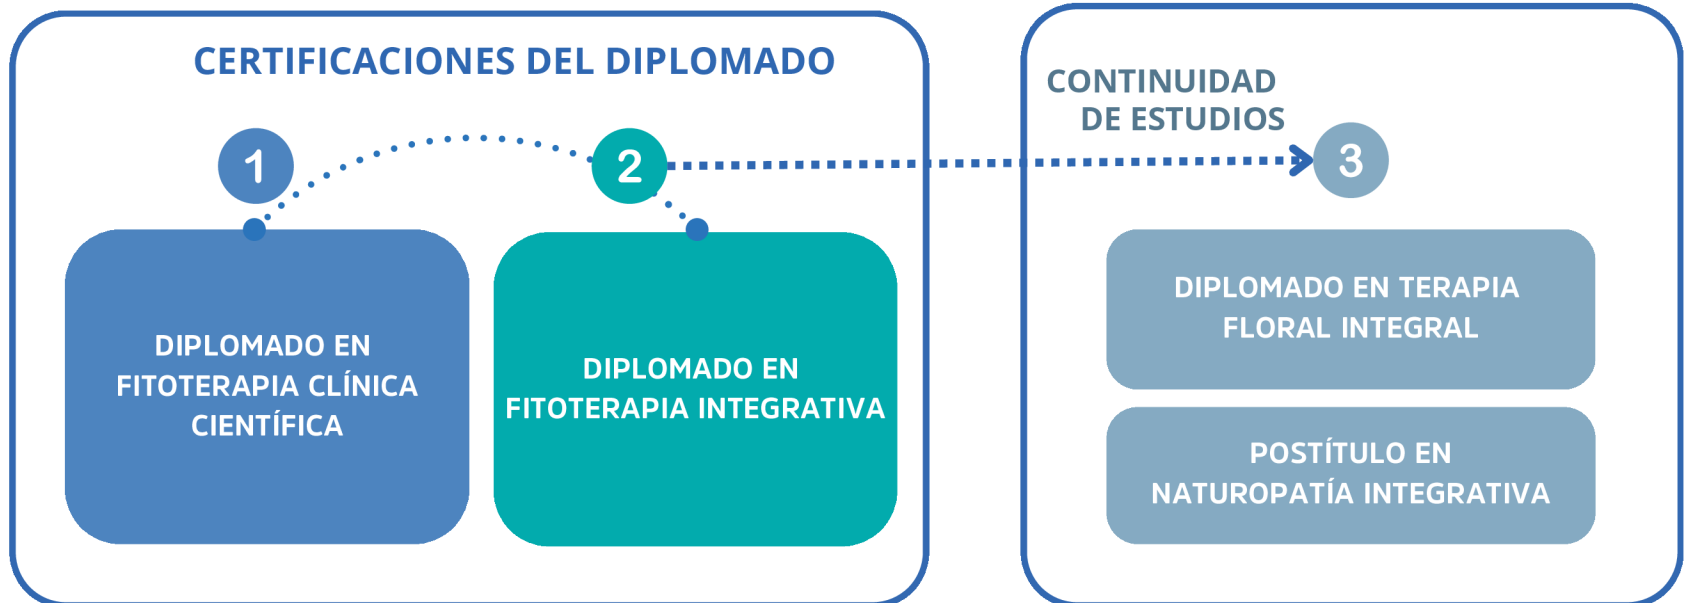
CERTIFICACIONES DEL DIPLOMADO

1

2

DIPLOMADO EN FITOTERAPIA CLÍNICA CIENTÍFICA

DIPLOMADO EN FITOTERAPIA INTEGRATIVA

CONTINUIDAD DE ESTUDIOS

3

DIPLOMADO EN TERAPIA FLORAL INTEGRAL

POSTÍTULO EN NATUROPATÍA INTEGRATIVA